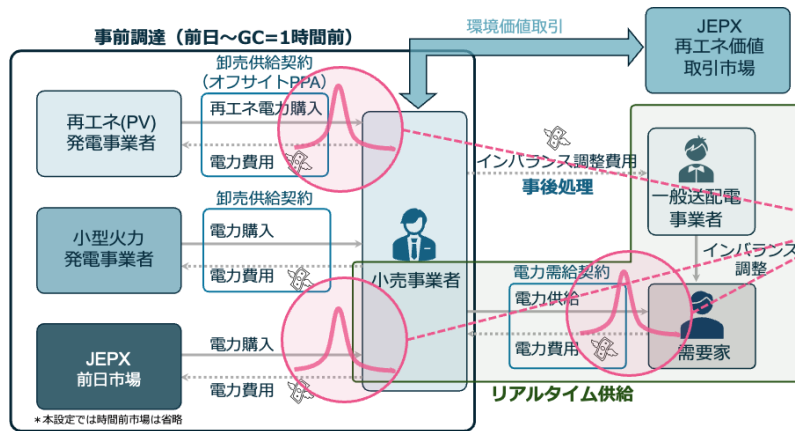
事前調達（前日～GC=1時間前）

環境価値取引

JEPX
再エネ価値
取引市場

卸売供給契約
（オフサイトPPA）

再エネ(PV)
発電事業者

再エネ電力購入

電力費用

卸売供給契約

小型火力
発電事業者

電力購入

電力費用

JEPX
前日市場

電力購入

電力費用

＊本設定では時間前市場は省略

小売事業者

インバランス調整費用
事後処理

一般送配電
事業者

インバランス
調整

電力需給契約

電力供給

電力費用

需要家

リアルタイム供給